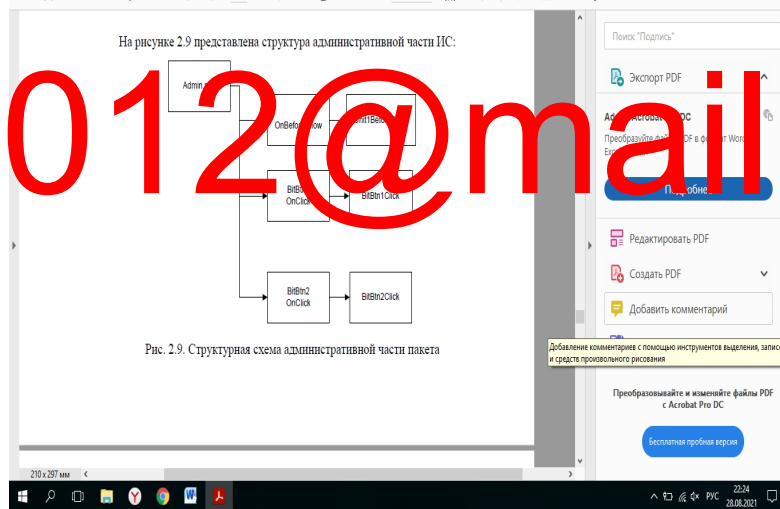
На рисунке 2.9 представлена структура административной части ИС:

012@mail

Admin.

OnBeforeShow

1Before

BitBt
OnClick

BitBtn1Click

BitBtn2
OnClick

BitBtn2Click

Рис. 2.9. Структурная схема административной части пакета

Поиск "Подпись"

Экспорт PDF

Acrobat DC

Преобразуйте файлы PDF в формат Word

Подробнее

Редактировать PDF

Создать PDF

Добавить комментарий

Добавление комментариев с помощью инструментов выделения, записи и средств произвольного рисования

Преобразовывайте и изменяйте файлы PDF с Acrobat Pro DC

Бесплатная пробная версия

210 x 297 мм

РУС

22:24
28.08.2021